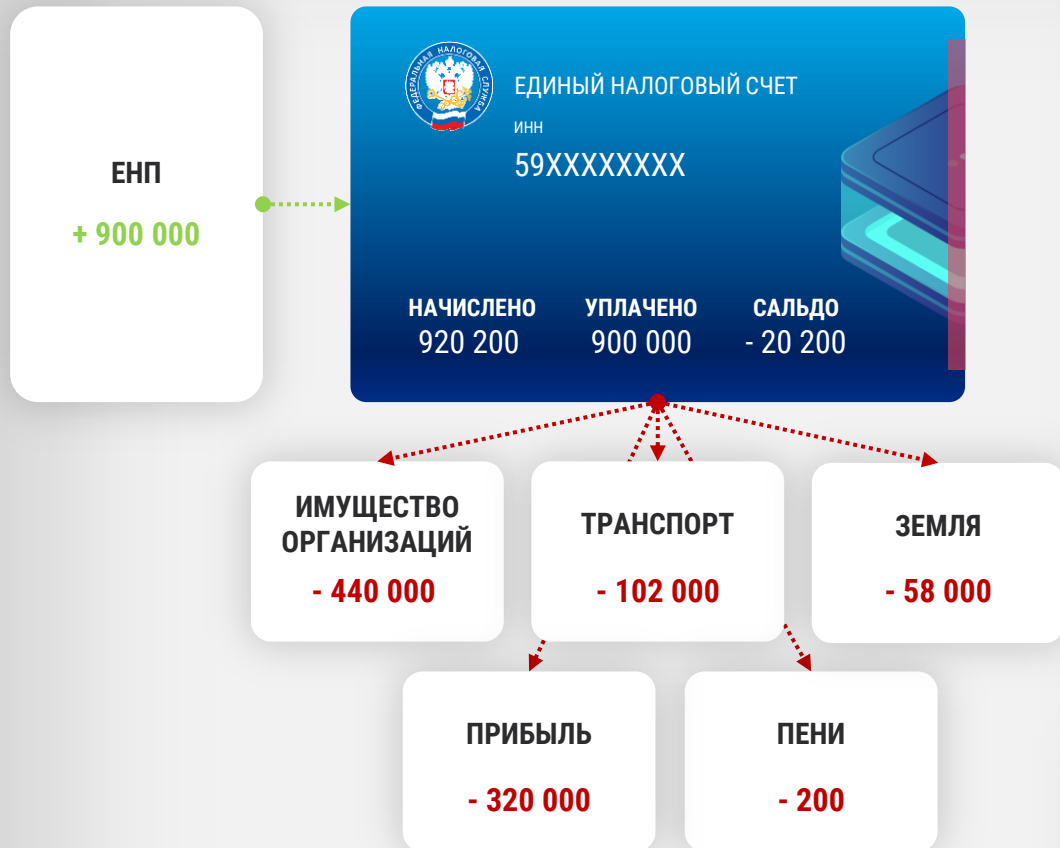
ЕНП
+ 900 000

ФЕДЕРАЛЬНАЯ НАЛОГОВАЯ СЛУЖБА

ЕДИНЫЙ НАЛОГОВЫЙ СЧЕТ
ИНН
59XXXXXXXX

НАЧИСЛЕНО
920 200

УПЛАЧЕНО
900 000

САЛЬДО
- 20 200

ИМУЩЕСТВО ОРГАНИЗАЦИЙ
- 440 000

ТРАНСПОРТ
- 102 000

ЗЕМЛЯ
- 58 000

ПРИБЫЛЬ
- 320 000

ПЕНИ
- 200